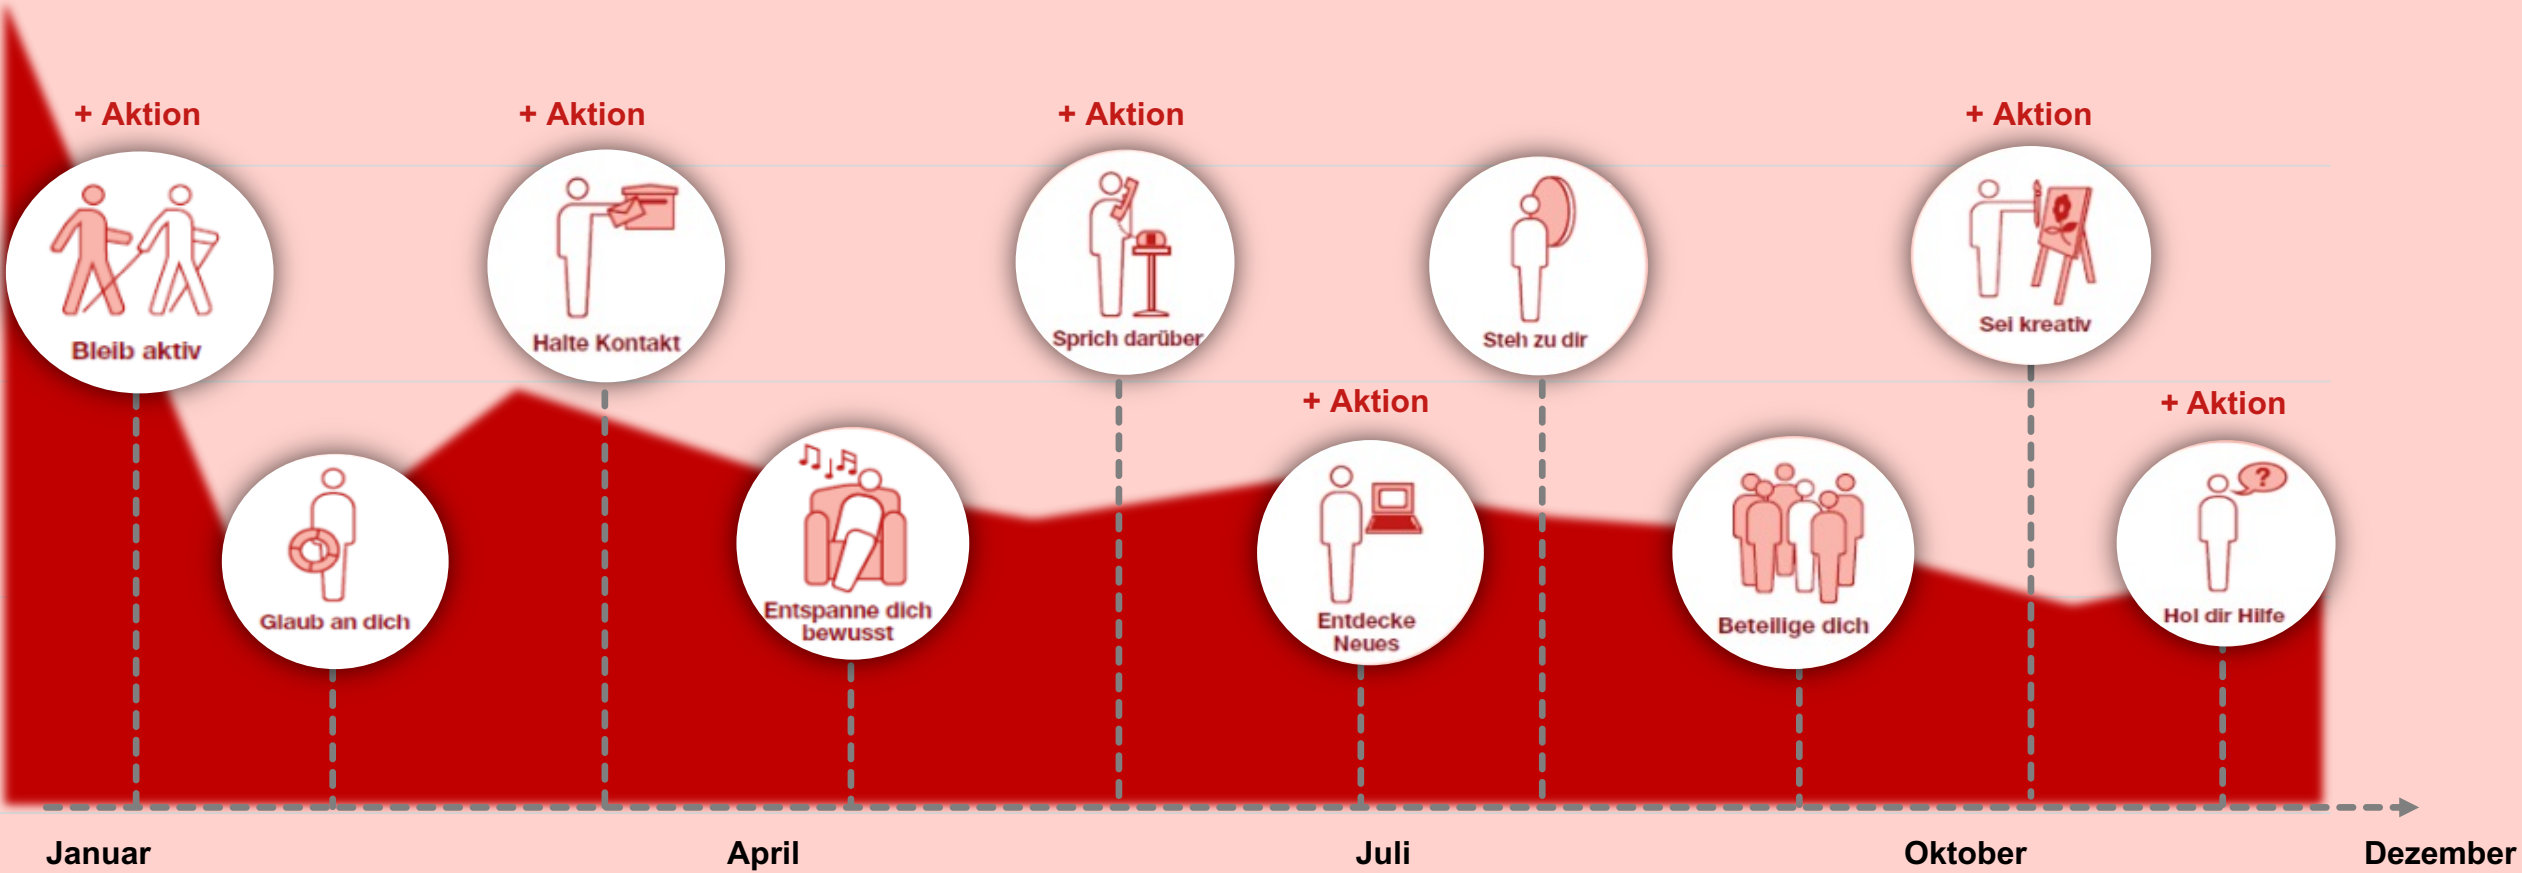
+ Aktion

Bleib aktiv

Glaub an dich

+ Aktion

Halte Kontakt

Entspanne dich bewusst

+ Aktion

Sprich darüber

+ Aktion

Entdecke Neues

Steh zu dir

Beteilige dich

+ Aktion

Sei kreativ

+ Aktion

Hol dir Hilfe

Januar

April

Juli

Oktober

Dezember